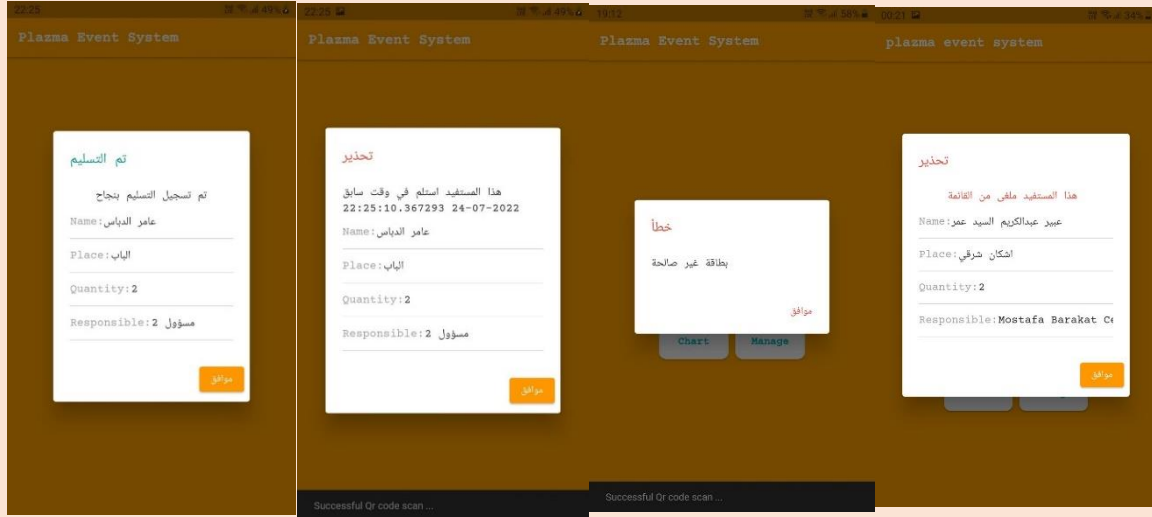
22:25 49%

Plazma Event System

تم التسليم

تم تسجيل التسليم بنجاح

Name:عامر الدباس

Place:الباب

Quantity:2

Responsible:مسؤول 2

موافق

22:25 49%

Plazma Event System

تحذير

هذا المستفيد استلم في وقت سابق 22:25:10.367293 24-07-2022

Name:عامر الدباس

Place:الباب

Quantity:2

Responsible:مسؤول 2

موافق

Successful Qr code scan ...

19:12 50%

Plazma Event System

خطأ

بطاقة غير صالحة

موافق

Chart

Manage

Successful Qr code scan ...

09:21 34%

plazma event system

تحذير

هذا المستفيد ملغى من القائمة

Name:عبير عبدالكريم السيد عمر

Place:اشكان شرقي

Quantity:2

Responsible:Mostafa Barakat Ce

موافق